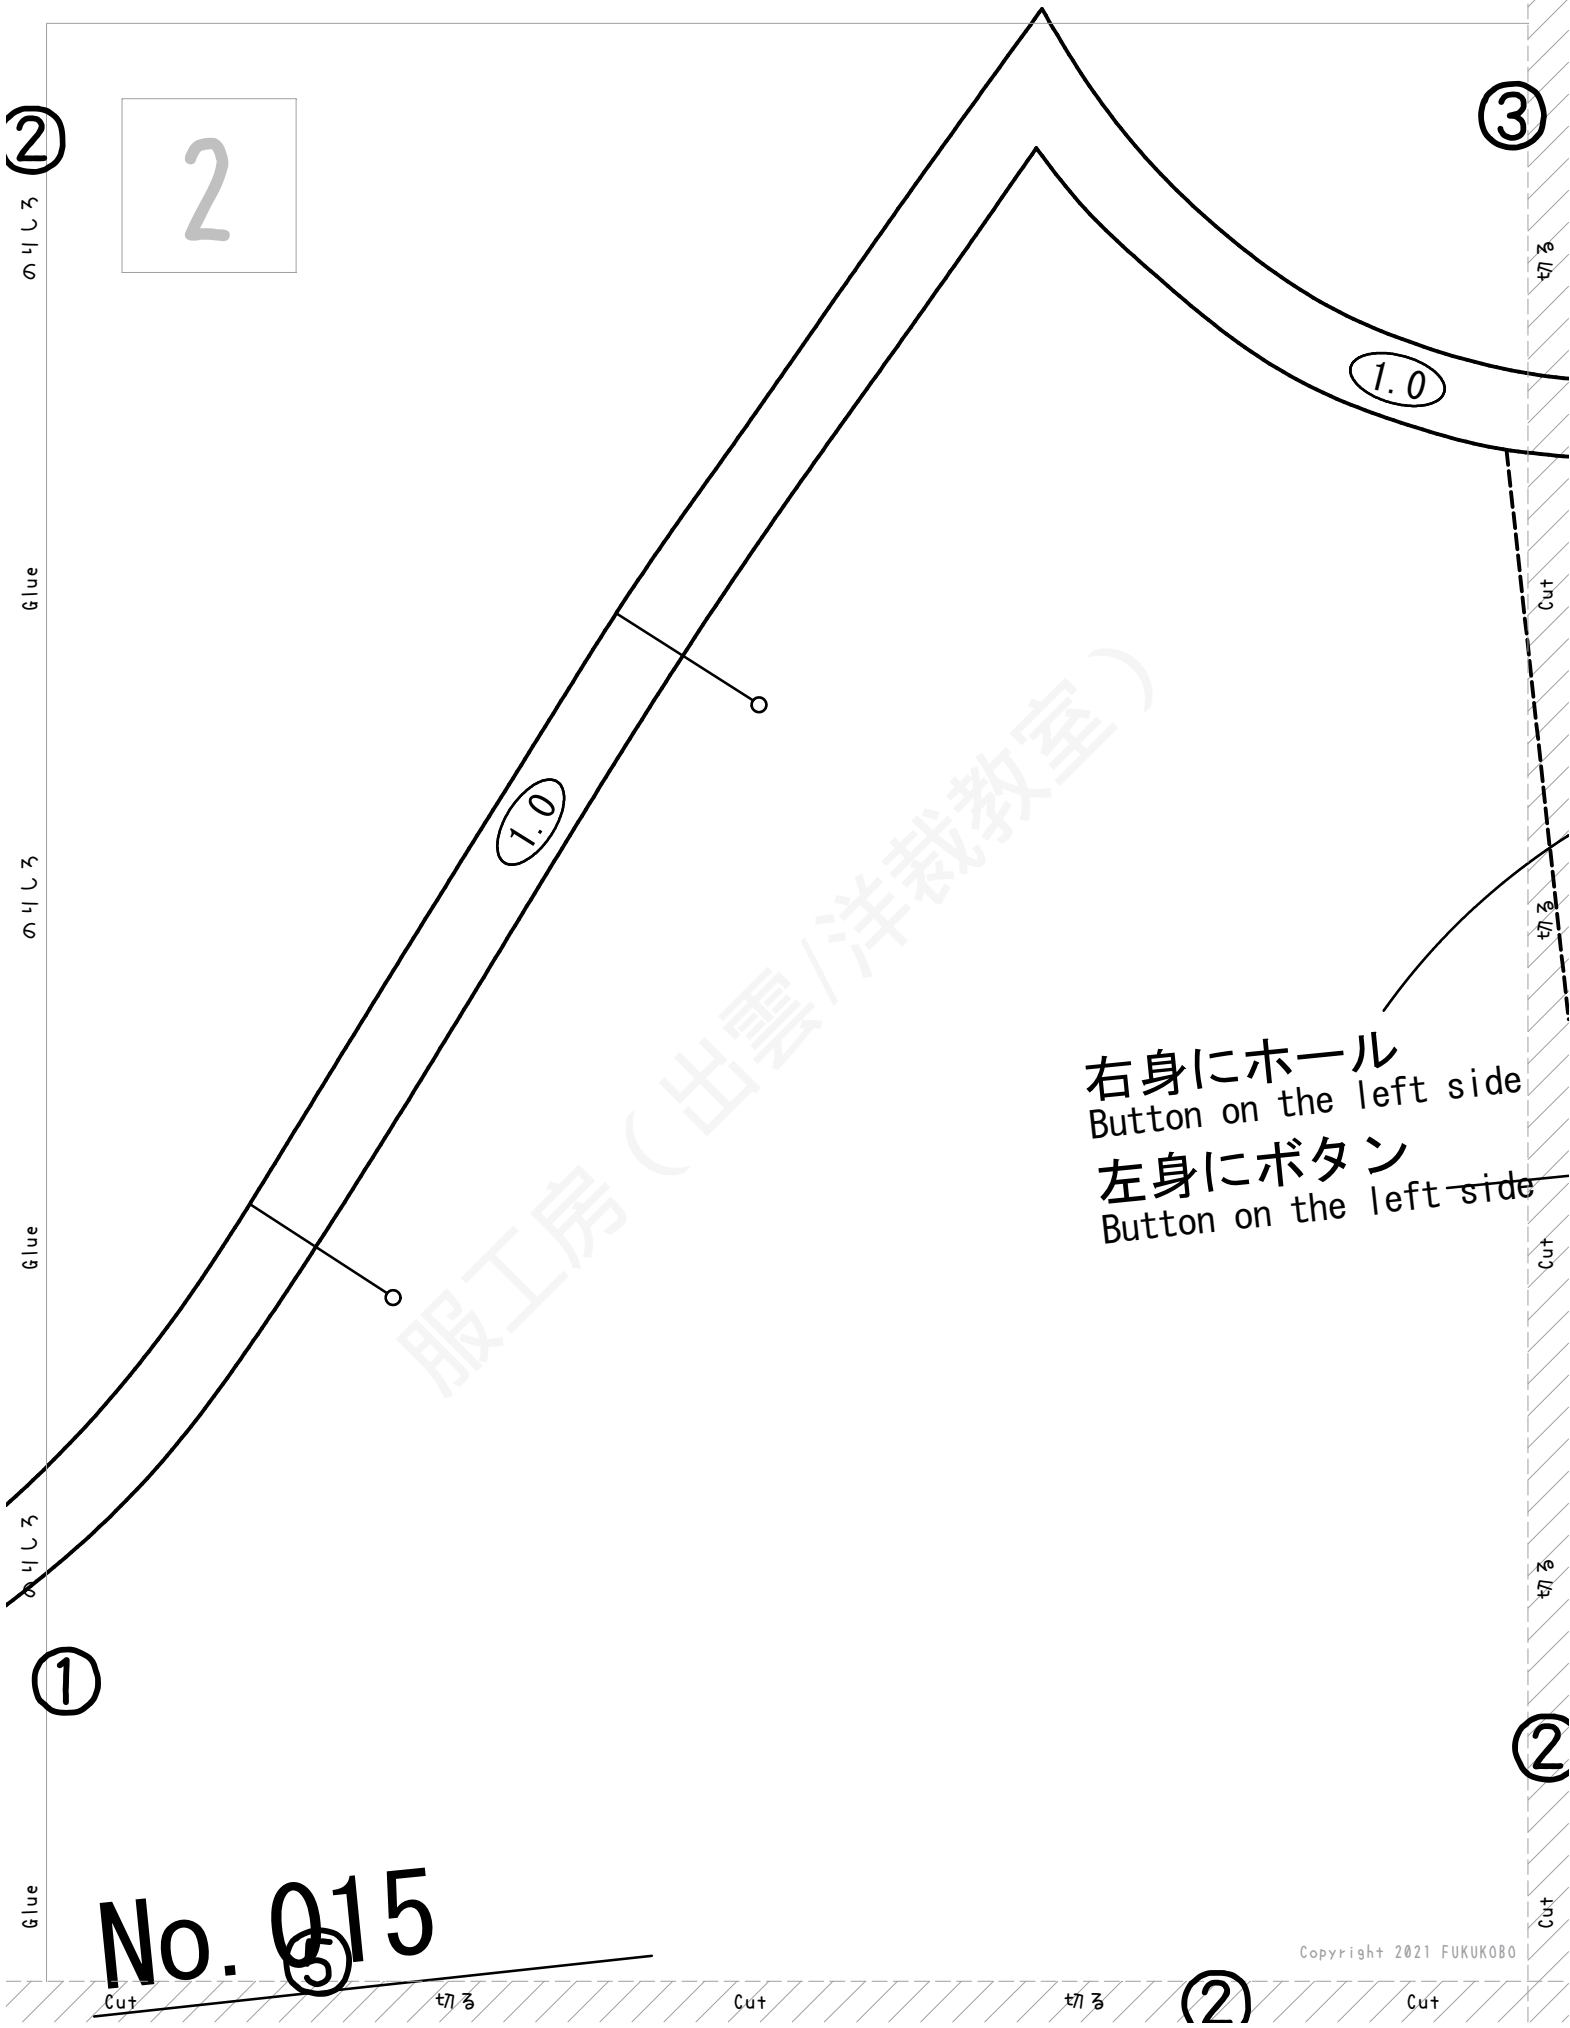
②
2
③
のりしろ
切る
1.0
Glue
Cut
のりしろ
1.0
切る
右身にホール
Button on the left side
左身にボタン
Button on the left side
Glue
服工房（出雲/洋裁教室）
Cut
のりしろ
切る
①
②
Glue
No.015
⑤
Cut
Copyright 2021 FUKUKOBO
Cut
切る
Cut
切る
②
Cut